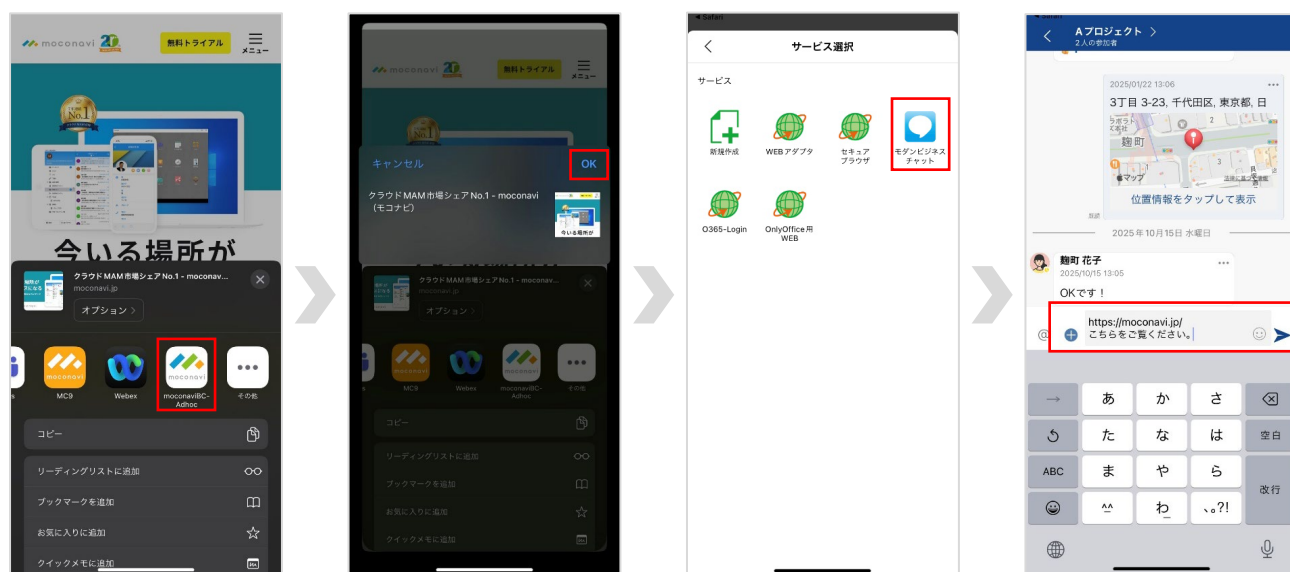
moconavi 20

無料トライアル

メニュー

No.1

今いる場所が

クラウド MAM 市場シェア No.1 - moconav...

moconavi.jp

オプション >

MC9

Webex

moconaviBC-Adhoc

その他

コピー

リーディングリストに追加

ブックマークを追加

お気に入りに追加

クイックメモに追加

moconavi 20

無料トライアル

メニュー

キャンセル

OK

クラウド MAM 市場シェア No.1 - moconavi（モコナビ）

今いる場所が

クラウド MAM 市場シェア No.1 - moconav...

moconavi.jp

オプション >

MC9

Webex

moconaviBC-Adhoc

その他

コピー

リーディングリストに追加

ブックマークを追加

お気に入りに追加

クイックメモに追加

◂ Safari

<

サービス選択

サービス

新規作成

WEBアダプタ

セキュアブラウザ

モダンビジネスチャット

O365-Login

OnlyOffice用WEB

◂ Safari

<

Aプロジェクト >

2人の参加者

2025/01/22 13:06

3丁目 3-23, 千代田区, 東京都, 日

麹町

マップ

位置情報をタップして表示

既読

2025年10月15日 水曜日

麹町 花子

2025/10/15 13:05

OKです！

https://moconavi.jp/
こちらをご覧ください。

→

あ

か

さ

た

な

は

空白

ABC

ま

や

ら

改行

^^

わ

、。?!